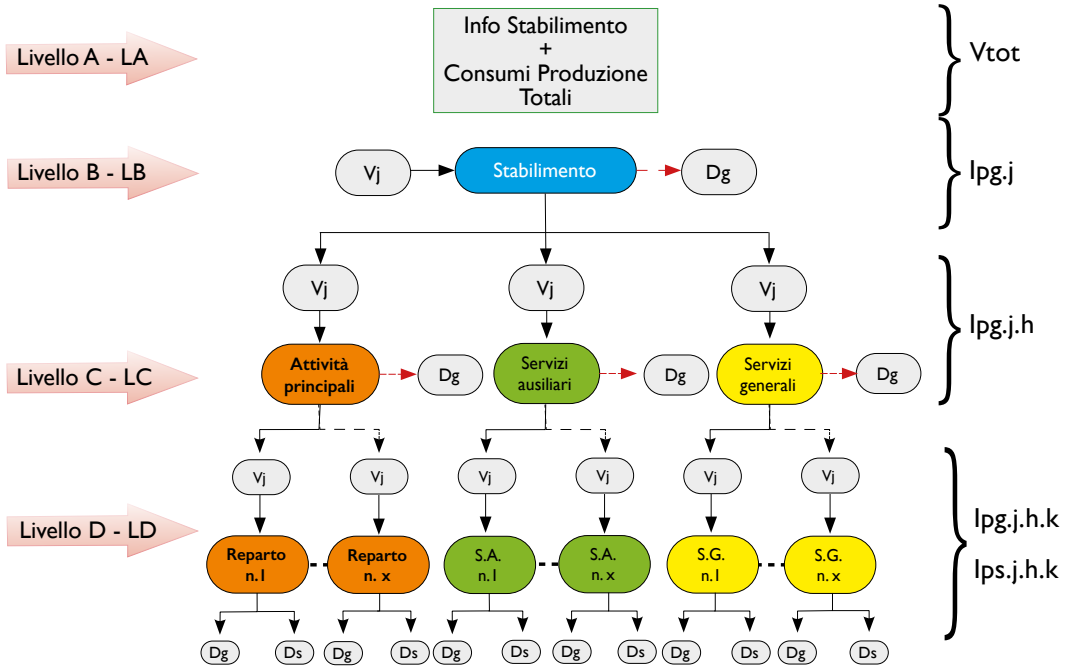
Livello A - LA

Info Stabilimento
+
Consumi Produzione
Totali

Vtot

Livello B - LB

Vj

Stabilimento

Dg

Ipg.j

Vj

Vj

Vj

Ipg.j.h

Livello C - LC

Attività principali

Dg

Servizi ausiliari

Dg

Servizi generali

Dg

Vj

Vj

Vj

Vj

Vj

Vj

Livello D - LD

Reparto n.1

Reparto n. x

S.A. n.1

S.A. n.x

S.G. n.1

S.G. n. x

Ipg.j.h.k

Ips.j.h.k

Dg

Ds

Dg

Ds

Dg

Ds

Dg

Ds

Dg

Ds

Dg

Ds